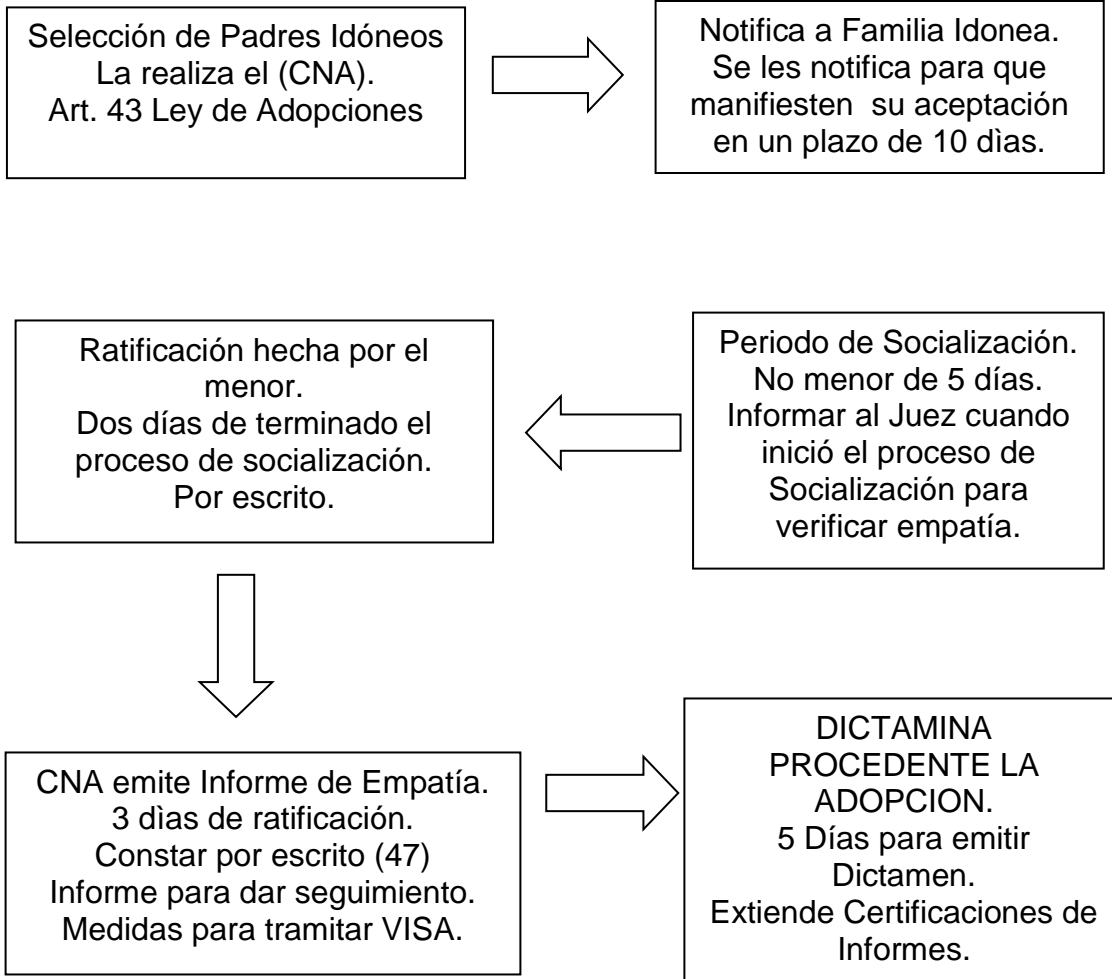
Selección de Padres Idóneos
La realiza el (CNA).
Art. 43 Ley de Adopciones

Notifica a Familia Idonea.
Se les notifica para que manifiesten su aceptación en un plazo de 10 dìas.

Periodo de Socialización.
No menor de 5 días.
Informar al Juez cuando inició el proceso de Socialización para verificar empatía.

Ratificación hecha por el menor.
Dos días de terminado el proceso de socialización.
Por escrito.

CNA emite Informe de Empatía.
3 dìas de ratificación.
Constar por escrito (47)
Informe para dar seguimiento.
Medidas para tramitar VISA.

DICTAMINA PROCEDENTE LA ADOPCION.
5 Días para emitir Dictamen.
Extiende Certificaciones de Informes.